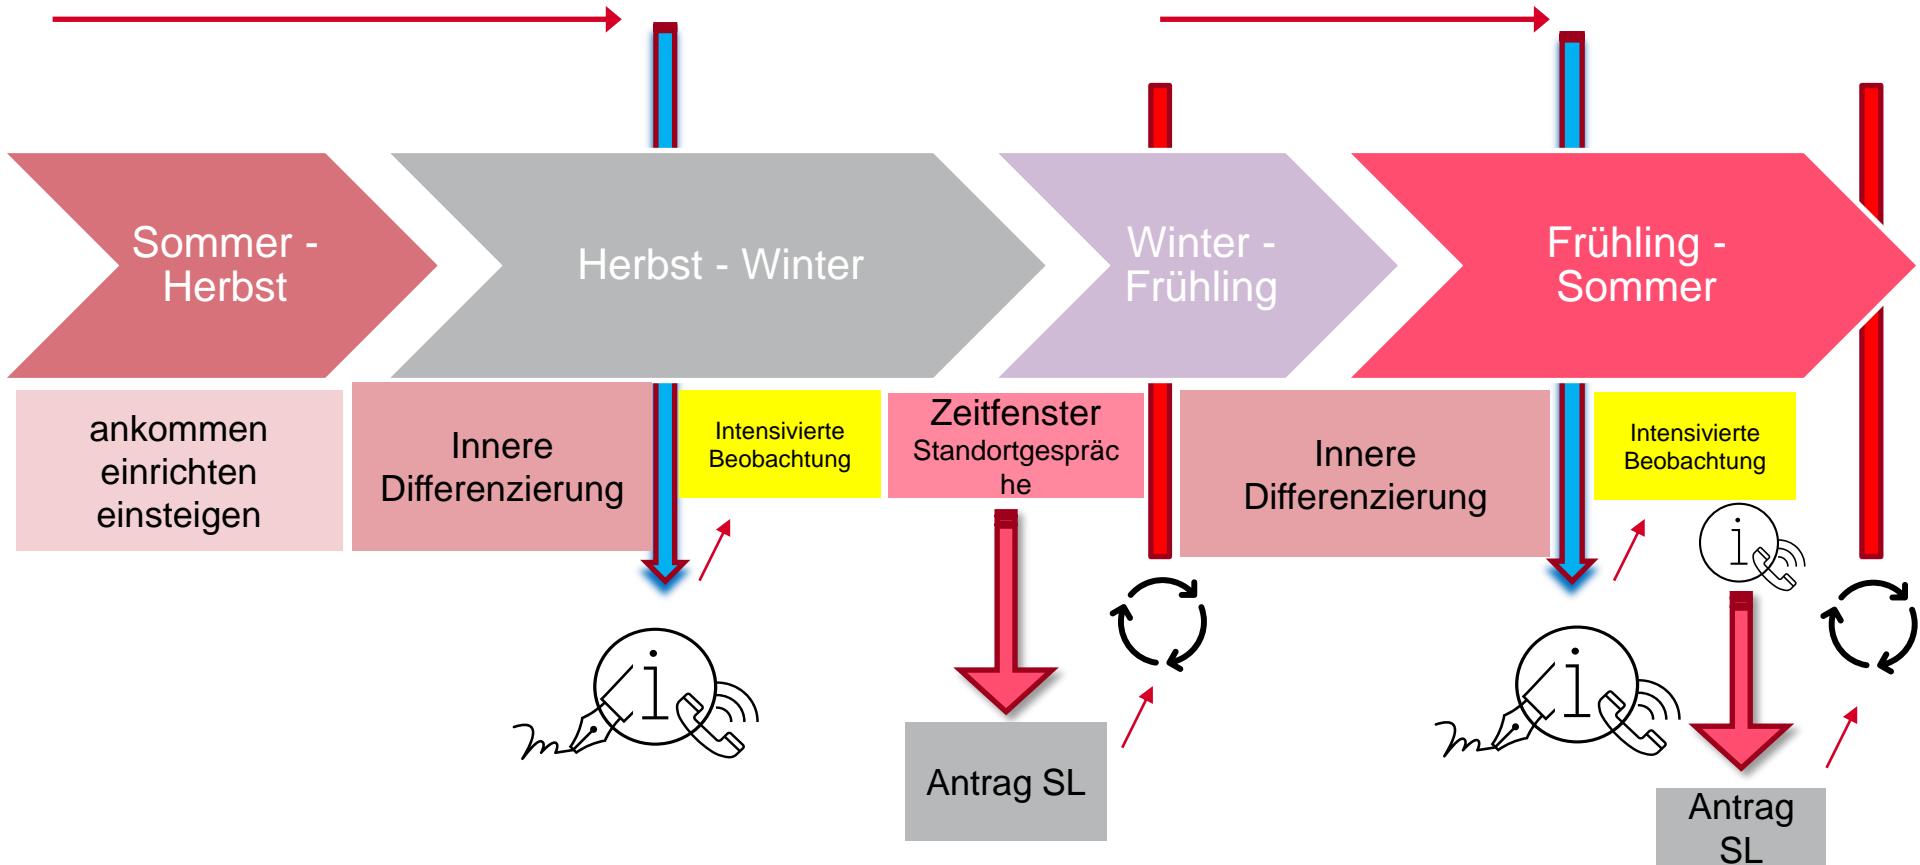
Sommer - Herbst

Herbst - Winter

Winter - Frühling

Frühling - Sommer

ankommen einrichten einsteigen

Innere Differenzierung

Intensivierte Beobachtung

Zeitfenster Standortgespräche

Innere Differenzierung

Intensivierte Beobachtung

Antrag SL

Antrag SL